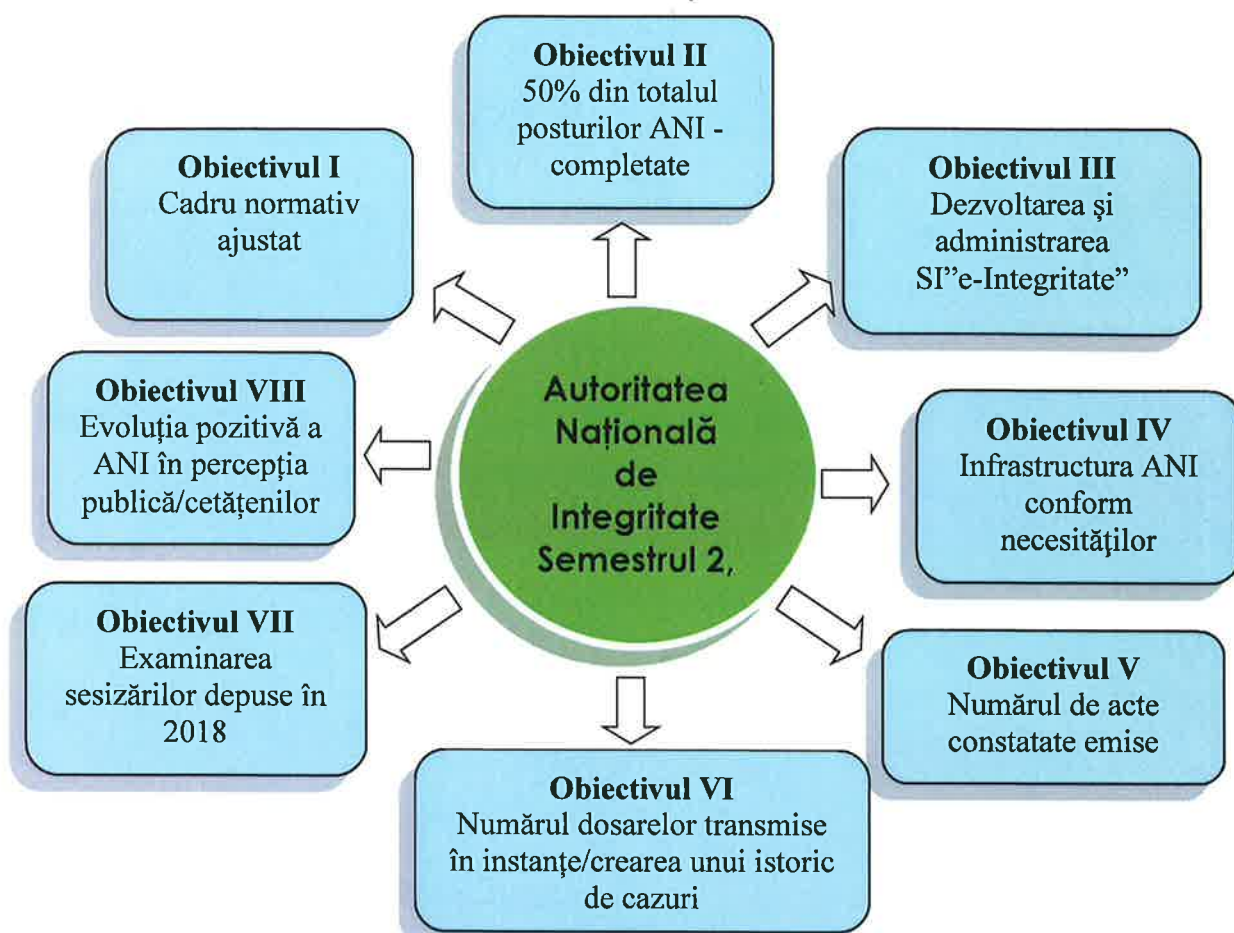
Obiectivul II
50% din totalul posturilor ANI - completate

Obiectivul I
Cadru normativ ajustat

Obiectivul III
Dezvoltarea şi administrarea SI"e-Integritate"

Obiectivul VIII
Evoluţia pozitivă a ANI în percepţia publică/cetăţenilor

Autoritatea Naţională de Integritate Semestrul 2,

Obiectivul IV
Infrastructura ANI conform necesităţilor

Obiectivul VII
Examinarea sesizărilor depuse în 2018

Obiectivul V
Numărul de acte constatate emise

Obiectivul VI
Numărul dosarelor transmise în instanţe/crearea unui istoric de cazuri